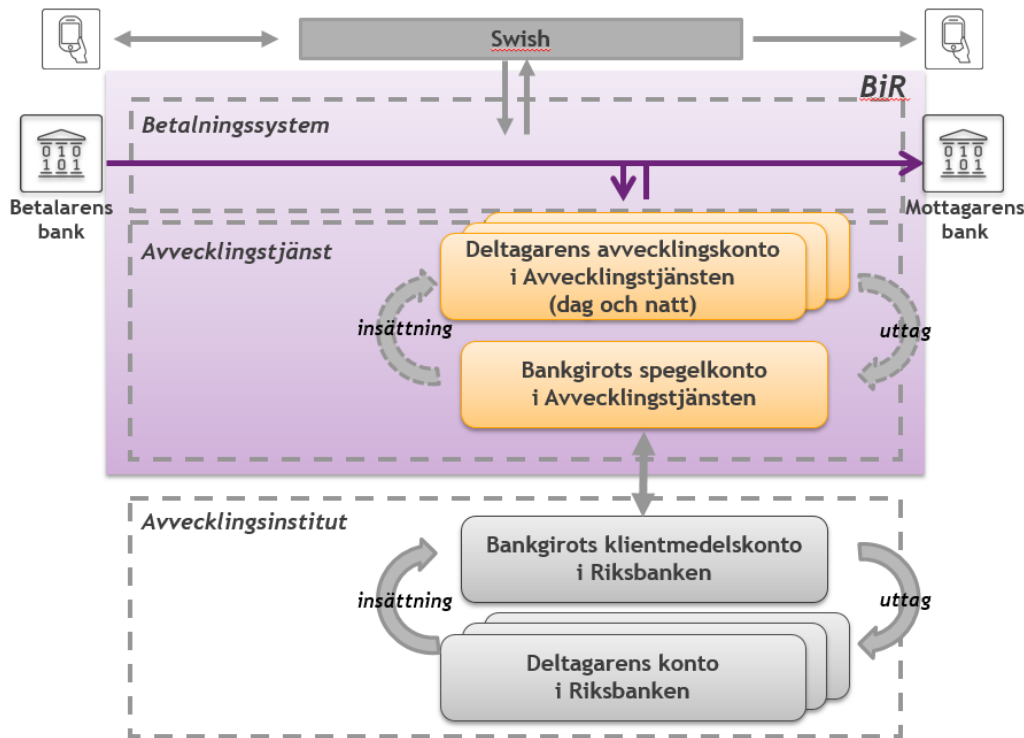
Swish

BiR

Betalningssystem

010
101

Betalarens bank

010
101

Mottagarens bank

Avvecklingstjänst

Deltagarens avvecklingskonto i Avvecklingstjänsten (dag och natt)

insättning

uttag

Bankgirots spegelkonto i Avvecklingstjänsten

Avvecklingsinstitut

Bankgirots klientmedelskonto i Riksbanken

insättning

uttag

Deltagarens konto i Riksbanken